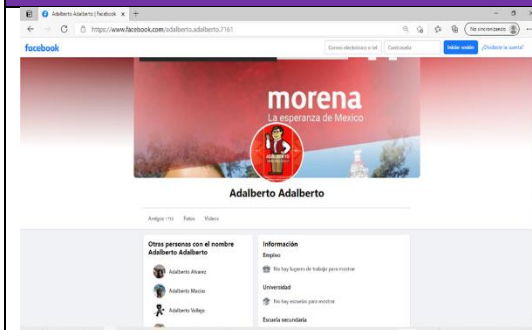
Adalberto Adalberto | Facebook ×
+
https://www.facebook.com/adalberto.adalberto.7161
No sincronizando
facebook
Correo electrónico o tel
Contraseña
Iniciar sesión
¿Olvidaste la cuenta?
morena
La esperanza de Mexico
ADALBERTO
Adalberto Adalberto
Amigos 176
Fotos
Videos
Otras personas con el nombre Adalberto Adalberto
Adalberto Alvarez
Adalberto Macias
Adalberto Vallejo
Información
Empleo
No hay lugares de trabajo para mostrar
Universidad
No hay escuelas para mostrar
Escuela secundaria